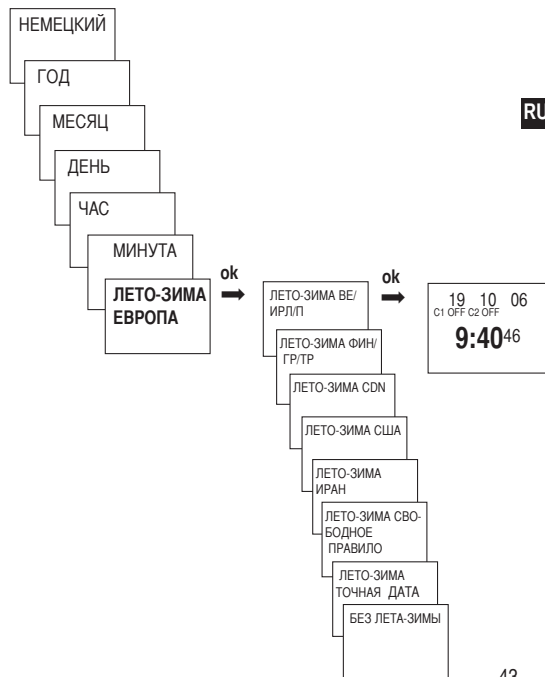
НЕМЕЦКИЙ

ГОД

МЕСЯЦ

ДЕНЬ

ЧАС

МИНУТА

ЛЕТО-ЗИМА ЕВРОПА

RU

ok

ЛЕТО-ЗИМА ВЕ/ИРЛ/П

ЛЕТО-ЗИМА ФИН/ГР/ТР

ЛЕТО-ЗИМА CDN

ЛЕТО-ЗИМА США

ЛЕТО-ЗИМА ИРАН

ЛЕТО-ЗИМА СВОБОДНОЕ ПРАВИЛО

ЛЕТО-ЗИМА ТОЧНАЯ ДАТА

БЕЗ ЛЕТА-ЗИМЫ

ok

19 10 06
C1 OFF C2 OFF
9:40$^{46}$

43